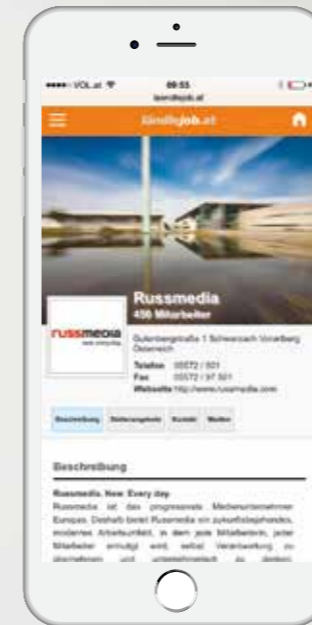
●●●●○ VOL.at

09:53

ländlejob.at

ländlejob.at

Russmedia

456 Mitarbeiter

russmedia

Gutenbergstraße 1 Schwarzach Vorarlberg Österreich

Telefon 05572 / 501

Fax 05572 / 97 501

Webseite http://www.russmedia.com

Beschreibung

Stellenangebote

Kontakt

Medien

Beschreibung

Russmedia. New. Every day.

Russmedia ist das progressivste Medienunternehmen Europas. Deshalb bietet Russmedia ein zukunftsbejahendes, modernes Arbeitsumfeld, in dem jede Mitarbeiterin, jeder Mitarbeiter ermutigt wird, selbst Verantwortung zu übernehmen und unternehmerisch zu denken. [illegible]